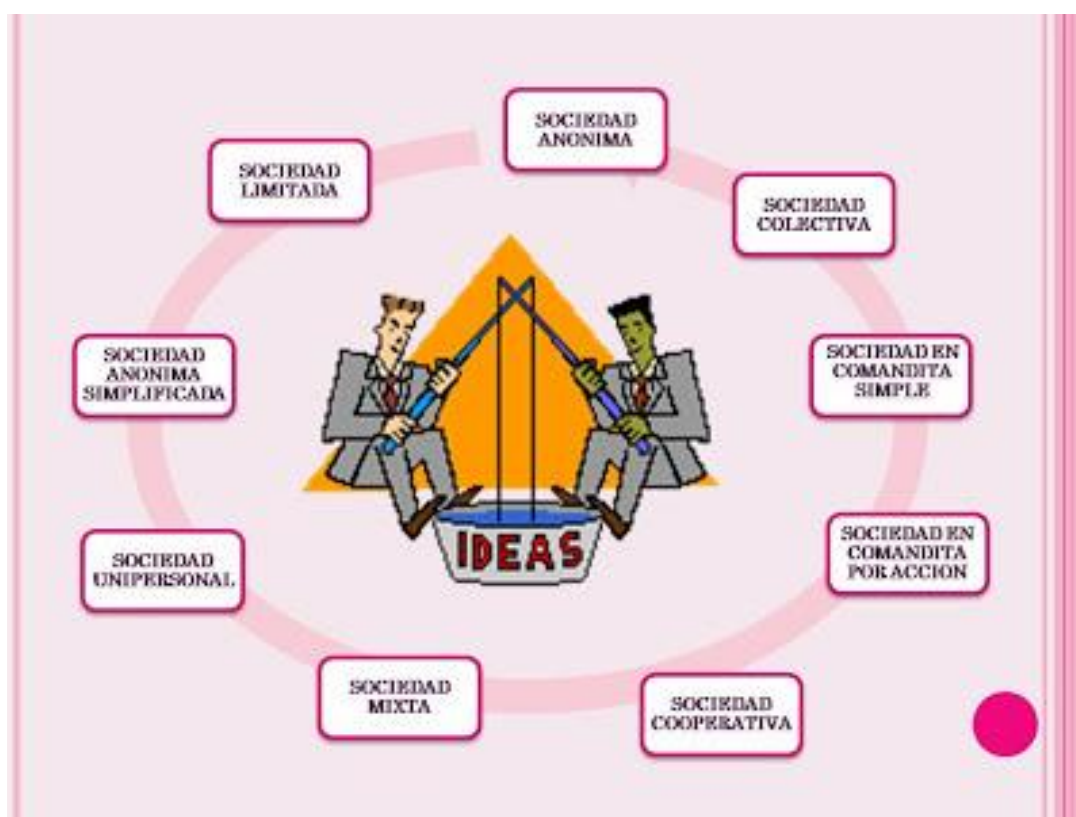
SOCIEDAD ANONIMA

SOCIEDAD COLECTIVA

SOCIEDAD EN COMANDITA SIMPLE

SOCIEDAD EN COMANDITA POR ACCION

SOCIEDAD COOPERATIVA

SOCIEDAD MIXTA

SOCIEDAD UNIPERSONAL

SOCIEDAD ANONIMA SIMPLIFICADA

SOCIEDAD LIMITADA

IDEAS